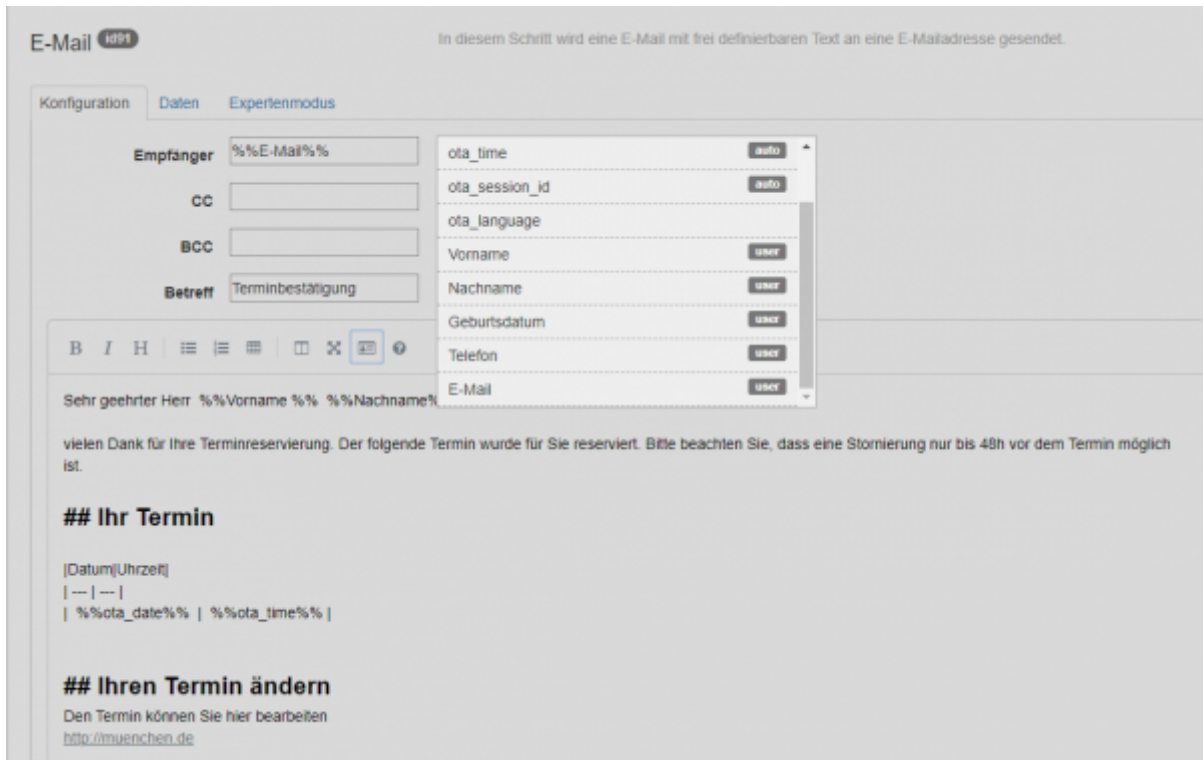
E-Mail id91

In diesem Schritt wird eine E-Mail mit frei definierbaren Text an eine E-Mailadresse gesendet.

Konfiguration Daten Expertenmodus

Empfänger %%E-Mail%%

CC

BCC

Betreff Terminbestätigung

ota_time auto
ota_session_id auto
ota_language
Vorname user
Nachname user
Geburtsdatum user
Telefon user
E-Mail user

B I H

Sehr geehrter Herr %%Vorname %% %%Nachname%

vielen Dank für Ihre Terminreservierung. Der folgende Termin wurde für Sie reserviert. Bitte beachten Sie, dass eine Stornierung nur bis 48h vor dem Termin möglich ist.

## Ihr Termin

|Datum|Uhrzeit|
| --- | --- |
| %%ota_date%% | %%ota_time%% |

## Ihren Termin ändern

Den Termin können Sie hier bearbeiten
http://muenchen.de